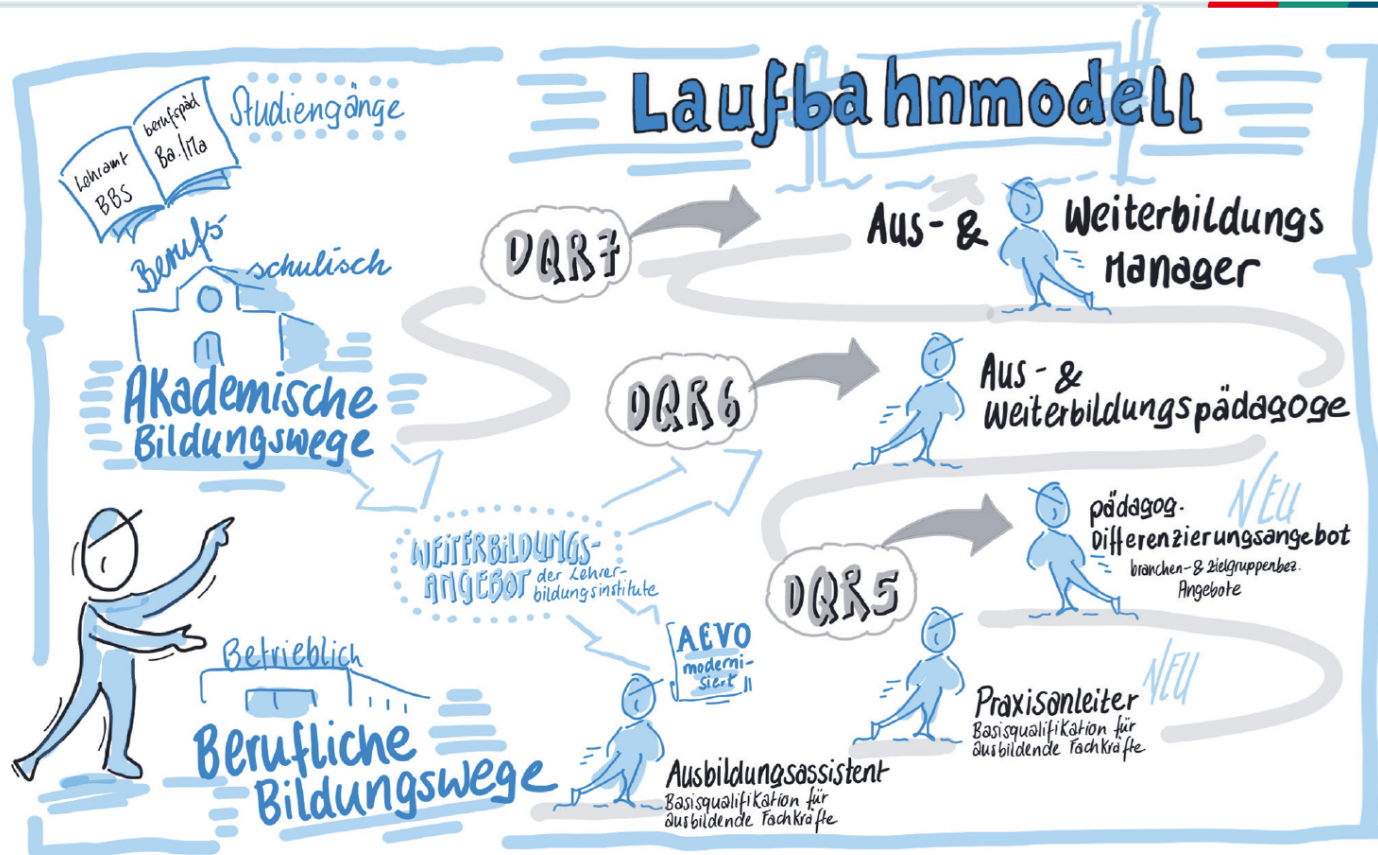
Laufbahnmodell

Lehramt BBS

berufspäd Ba./Ma

Studiengänge

Berufs-schulisch

Akademische Bildungswege

DQR7

Aus- & Weiterbildungs Manager

DQR6

Aus- & Weiterbildungspädagoge

NEU

pädagog. Differenzierungsangebot
branchen- & zielgruppenbez. Angebote

DQR5

WEITERBILDUNGS-ANGEBOT der Lehrerbildungsinstitute

AEVO modernisiert

Betrieblich

Berufliche Bildungswege

Ausbildungsassistent
Basisqualifikation für ausbildende Fachkräfte

NEU

Praxisanleiter
Basisqualifikation für ausbildende Fachkräfte